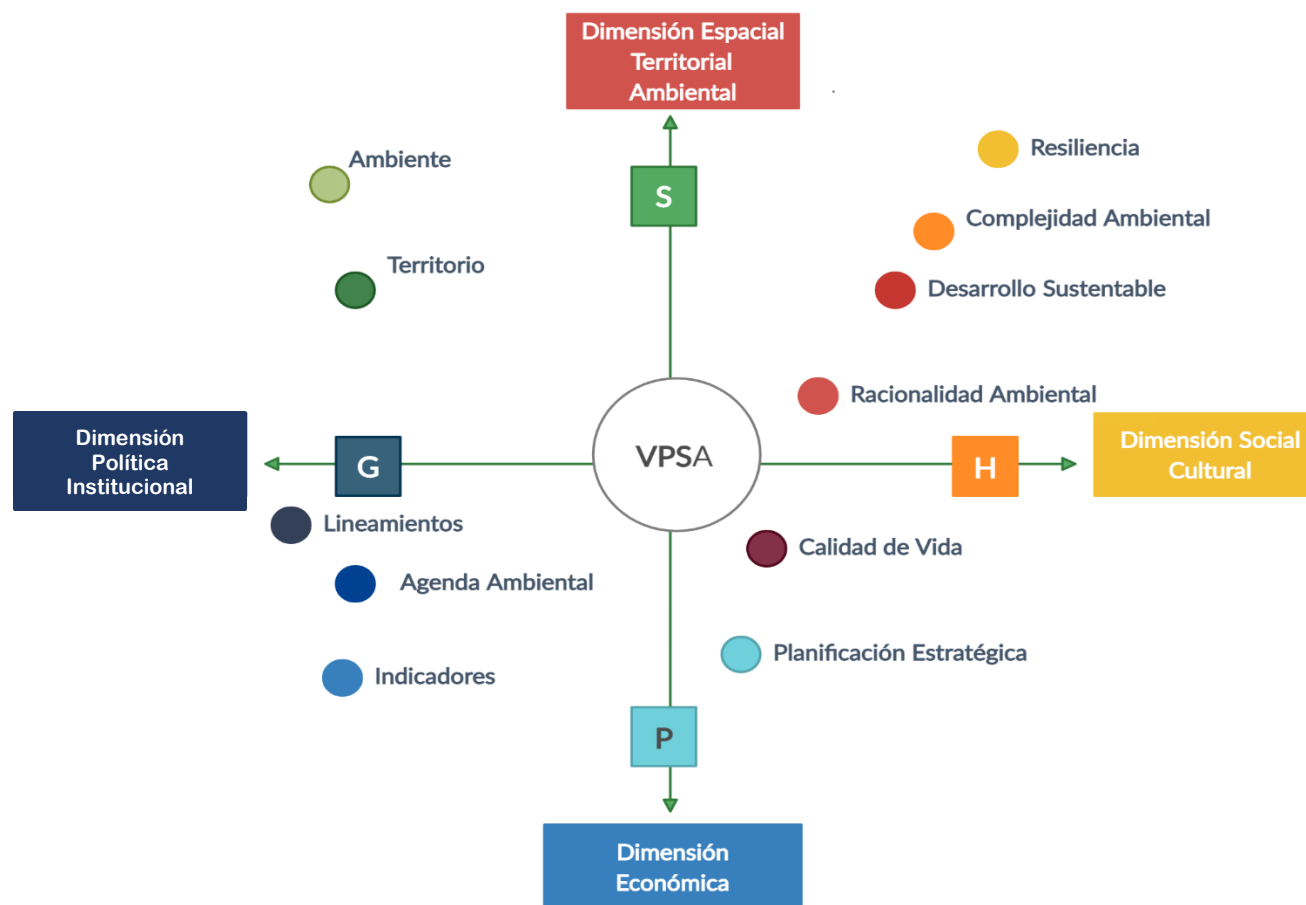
Dimensión Espacial Territorial Ambiental

Ambiente

Resiliencia

S

Complejidad Ambiental

Territorio

Desarrollo Sustentable

Racionalidad Ambiental

Dimensión Política Institucional

G

VPSA

H

Dimensión Social Cultural

Lineamientos

Calidad de Vida

Agenda Ambiental

Planificación Estratégica

Indicadores

P

Dimensión Económica